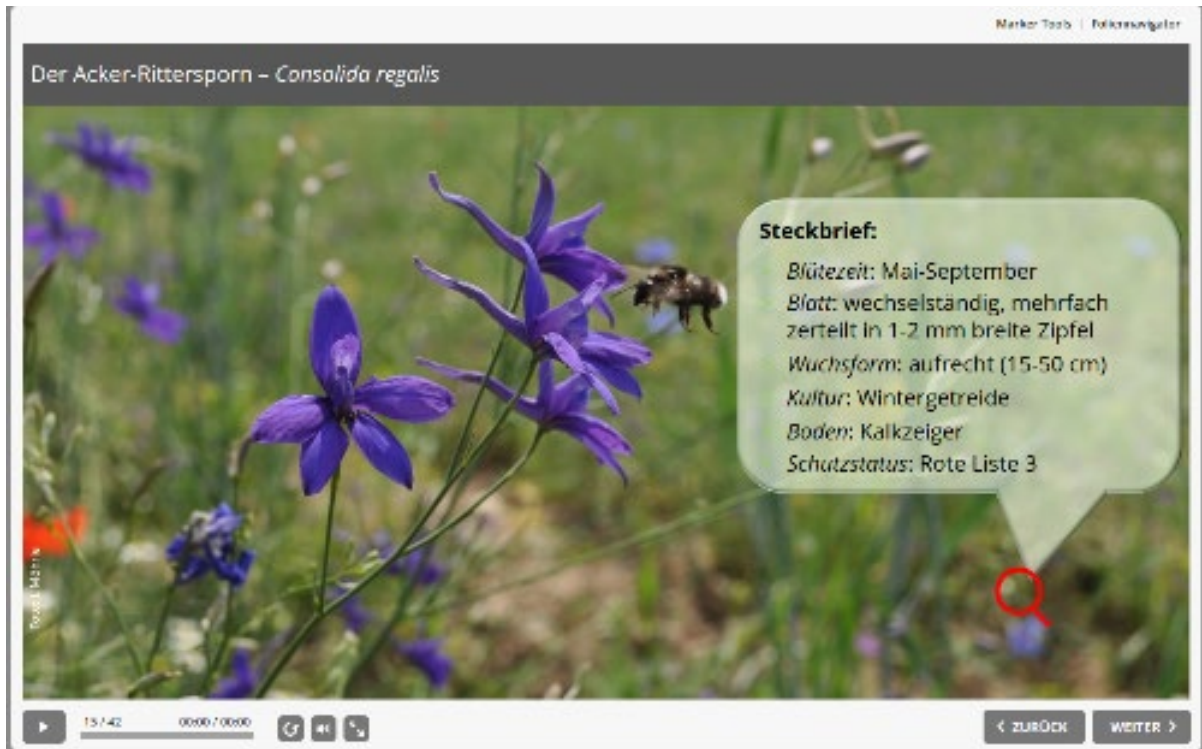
Marker Tools | Folienavigator

Der Acker-Rittersporn – *Consolida regalis*

**Steckbrief:**

*Blütezeit*: Mai-September

*Blatt*: wechselständig, mehrfach zerteilt in 1-2 mm breite Zipfel

*Wuchsform*: aufrecht (15-50 cm)

*Kultur*: Wintergetreide

*Boden*: Kalkzeiger

*Schutzstatus*: Rote Liste 3

Foto: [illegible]

15 / 42 00:00 / 00:00

< ZURÜCK WEITER >